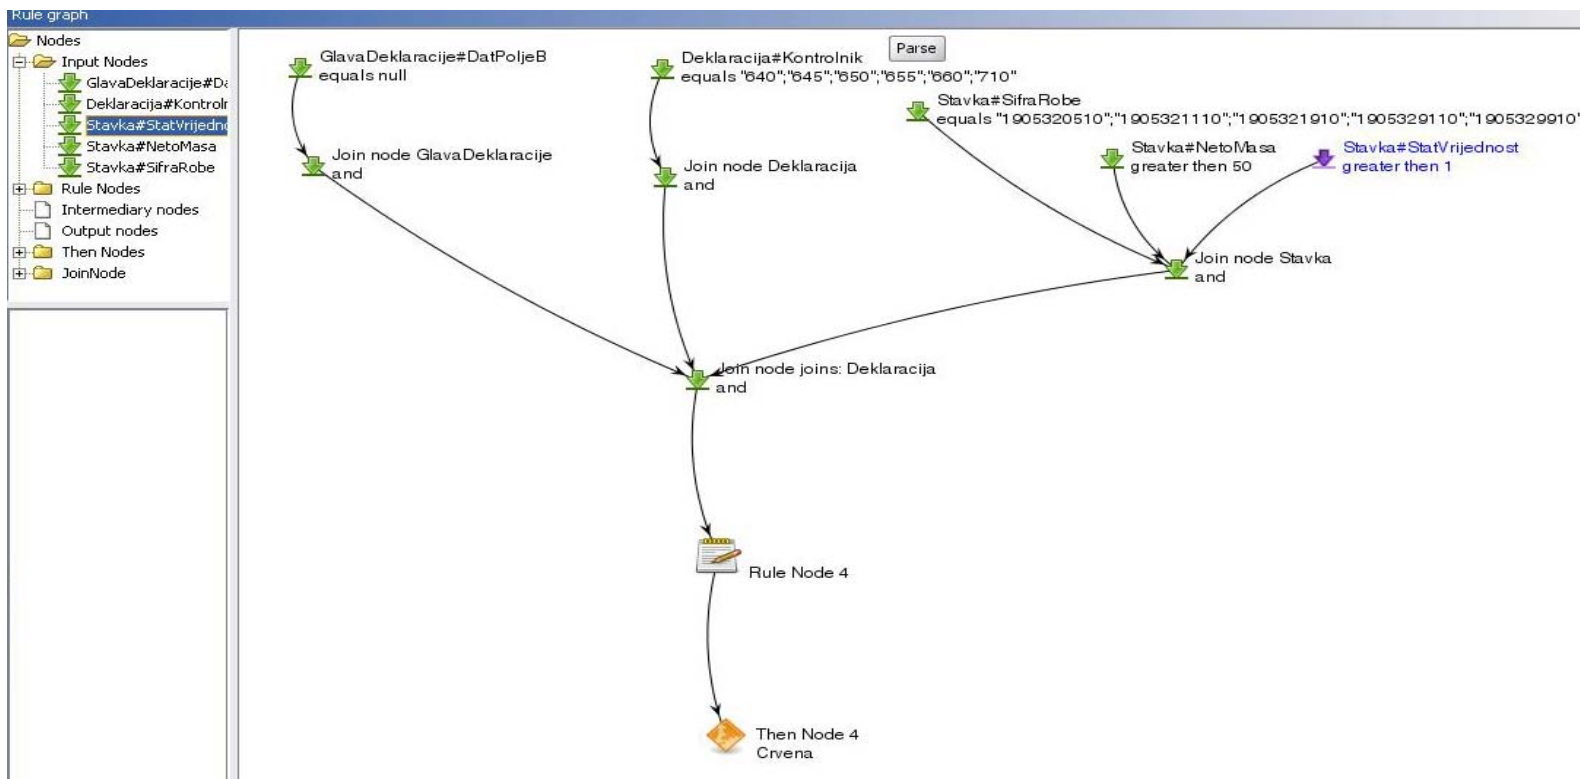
Rule graph

Nodes
Input Nodes
GlavaDeklaracije#Da
Deklaracija#Kontroln
Stavka#StatVrijedno
Stavka#NetoMasa
Stavka#SifraRobe
Rule Nodes
Intermediary nodes
Output nodes
Then Nodes
JoinNode

Parse

GlavaDeklaracije#DatPoljeB
equals null

Deklaracija#Kontrolnik
equals "640";"645";"650";"655";"660";"710"

Stavka#SifraRobe
equals "1905320510";"1905321110";"1905321910";"1905329110";"1905329910"

Stavka#NetoMasa
greater then 50

Stavka#StatVrijednost
greater then 1

Join node GlavaDeklaracije
and

Join node Deklaracija
and

Join node Stavka
and

Join node joins: Deklaracija
and

Rule Node 4

Then Node 4
Crvena